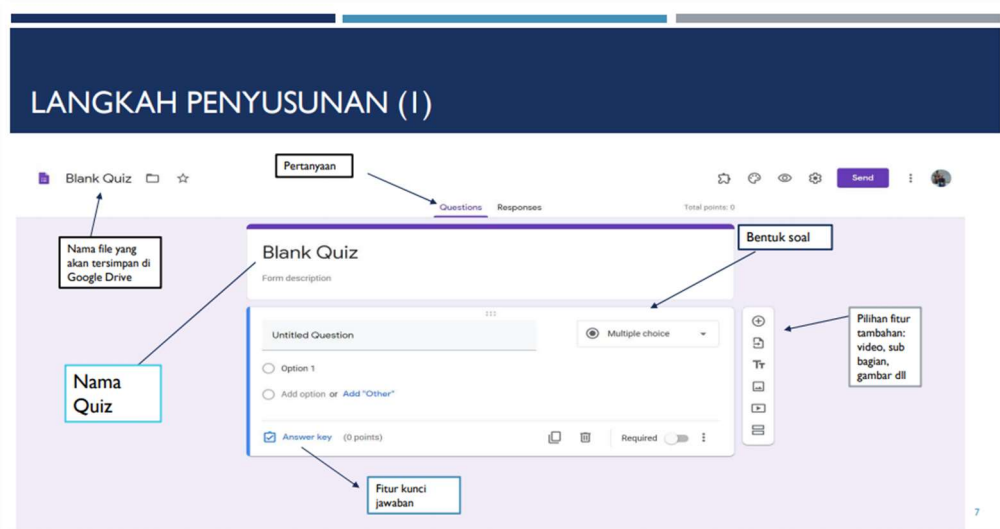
LANGKAH PENYUSUNAN (1)

Blank Quiz

Pertanyaan

Send

Questions Responses

Total points: 0

Nama file yang akan tersimpan di Google Drive

Blank Quiz

Form description

Bentuk soal

Untitled Question

Multiple choice

Pilihan fitur tambahan: video, sub bagian, gambar dll

Nama Quiz

Option 1

Add option or Add "Other"

Answer key (0 points)

Required

Fitur kunci jawaban

7